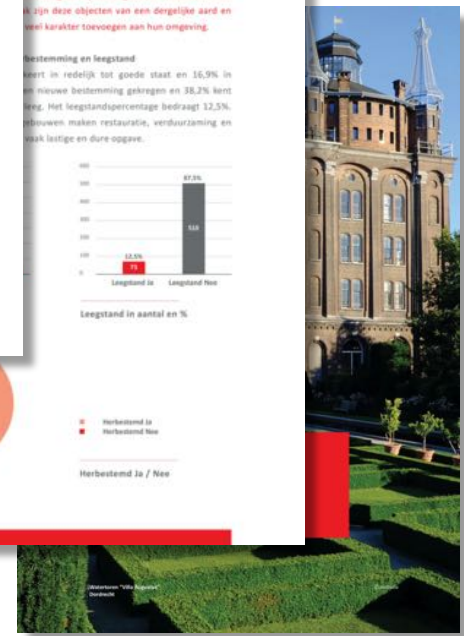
k zijn deze objecten van een degelijke aard en veel karakter toevoegen aan hun omgeving.

bestemming en leegstand

keert in redelijk tot goede staat en 16,9% in en nieuwe bestemming gekregen en 38,2% kent leeg. Het leegstandspercentage bedraagt 12,5%. ebouwen maken restauratie, verduurzaming en vaak lastige en dure opgave.

600
500
400
300
200
100
0

12,5%
75
87,5%
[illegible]
Leegstand Ja
Leegstand Nee

Leegstand in aantal en %

Herbestemd Ja
Herbestemd Nee

Herbestemd Ja / Nee

Watertoren "Villa Augustus"
Dordrecht

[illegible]